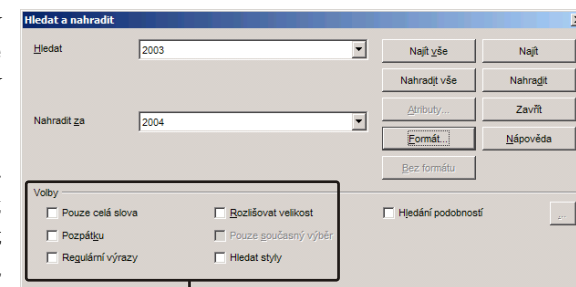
Hledat a nahradit

Hledat
2003
Najít vše
Najít
Nahradit vše
Nahradit
Atributy...
Zavřít
Nahradit za
2004
Formát...
Nápověda
Bez formátu

Volby
Pouze celá slova
Rozlišovat velikost
Hledání podobností
...
Pozpátku
Pouze současný výběr
Regulární výrazy
Hledat styly